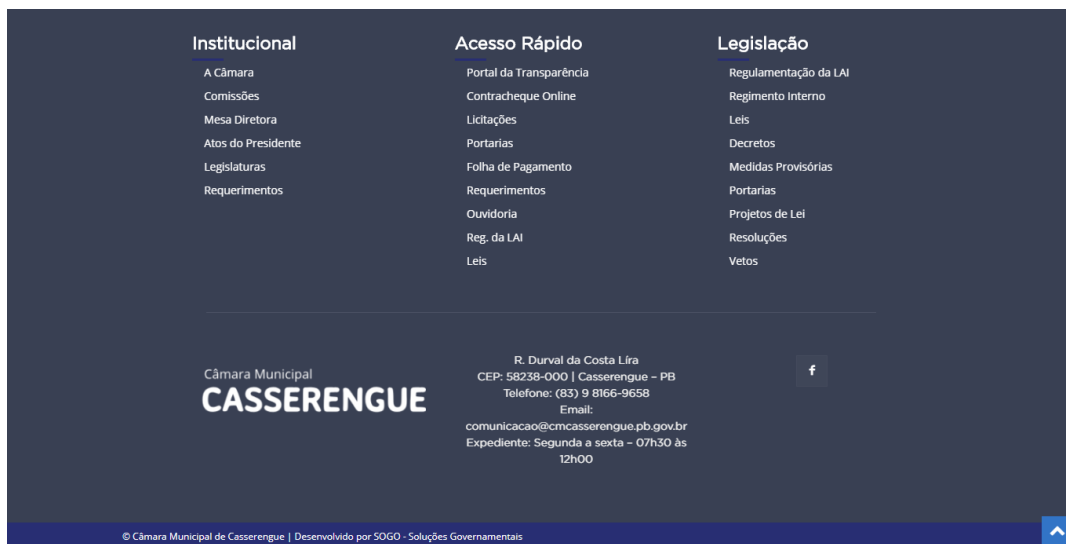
Institucional

A Câmara
Comissões
Mesa Diretora
Atos do Presidente
Legislaturas
Requerimentos

Acesso Rápido

Portal da Transparência
Contracheque Online
Licitações
Portarias
Folha de Pagamento
Requerimentos
Ouvidoria
Reg. da LAI
Leis

Legislação

Regulamentação da LAI
Regimento Interno
Leis
Decretos
Medidas Provisórias
Portarias
Projetos de Lei
Resoluções
Vetos

Câmara Municipal
CASSERENGUE

R. Durval da Costa Lira
CEP: 58238-000 | Casserengue - PB
Telefone: (83) 9 8166-9658
Email:
comunicacao@cmcasserengue.pb.gov.br
Expediente: Segunda a sexta - 07h30 às 12h00

f

© Câmara Municipal de Casserengue | Desenvolvido por SOGO - Soluções Governamentais